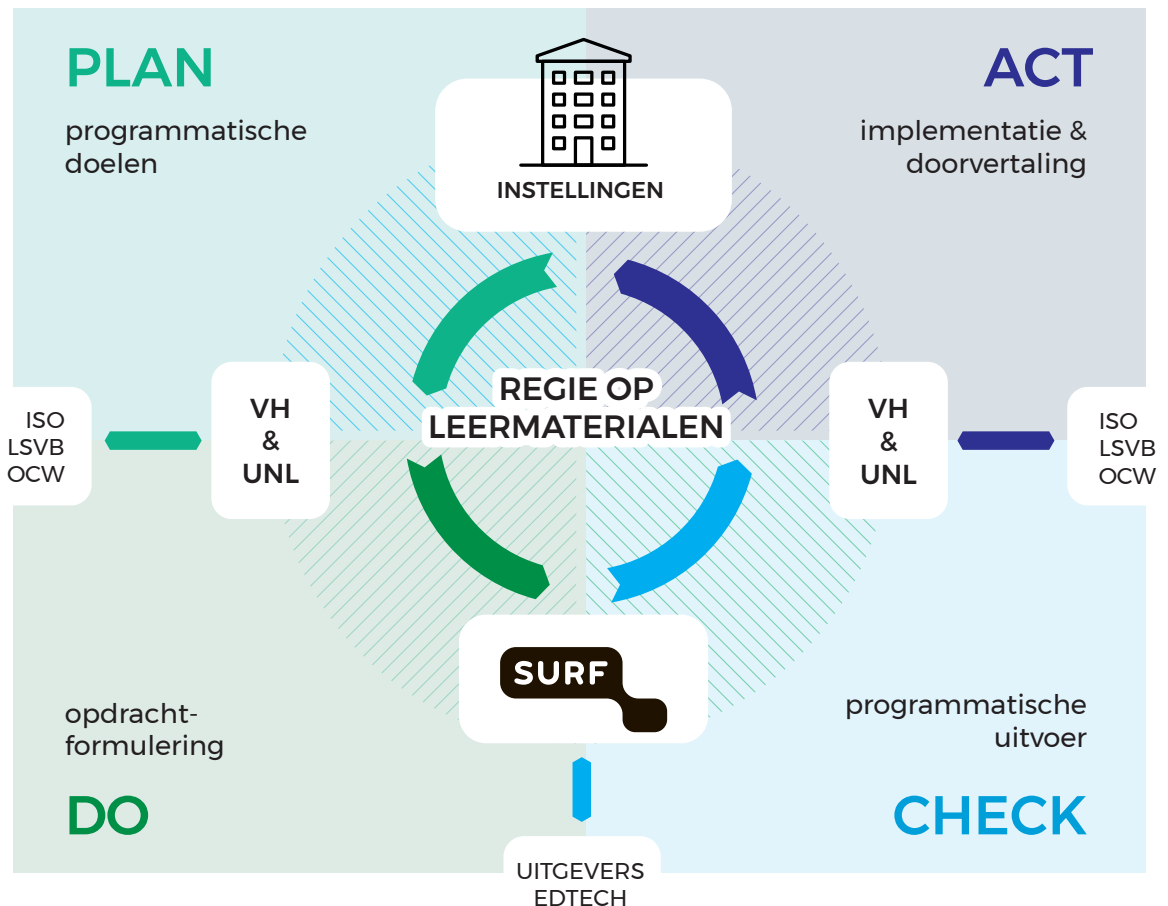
PLAN

programmatische doelen

INSTELLINGEN

ACT

implementatie & doorvertaling

ISO
LSVB
OCW

VH
&
UNL

REGIE OP LEERMATERIALEN

VH
&
UNL

ISO
LSVB
OCW

SURF

opdrachtformulering

programmatische uitvoer

DO

CHECK

UITGEVERS
EDTECH